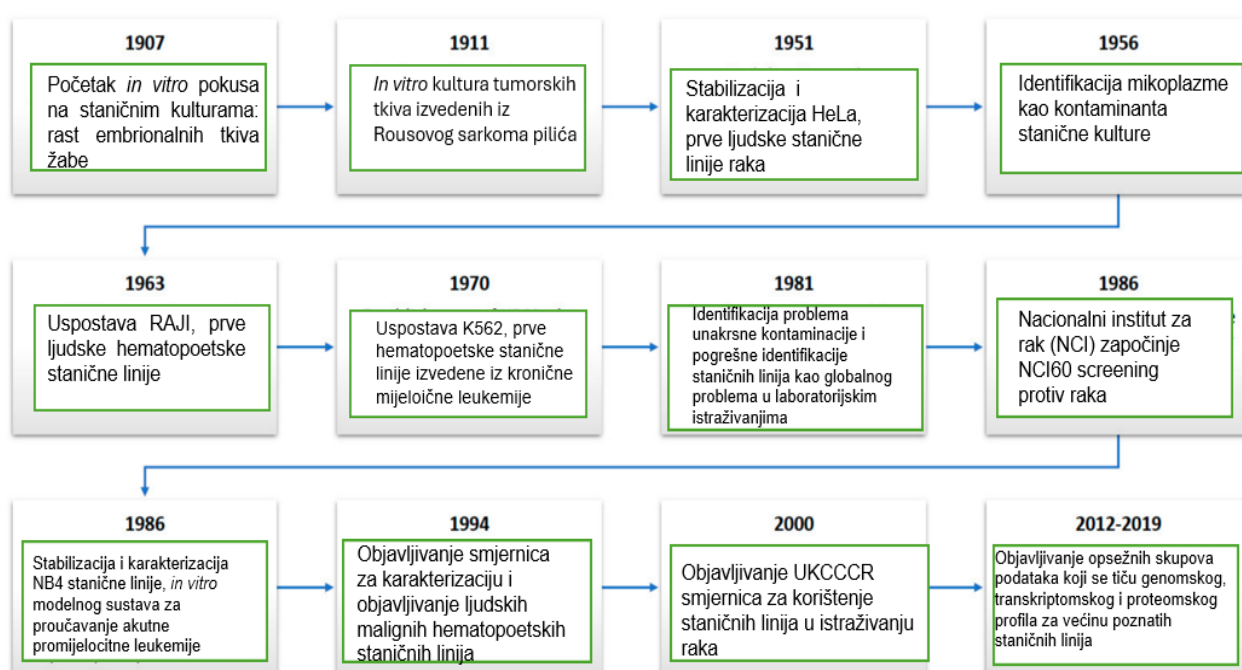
1907

Početak *in vitro* pokusa na staničnim kulturama: rast embrionalnih tkiva žabe

1911

*In vitro* kultura tumorskih tkiva izvedenih iz Rousovog sarkoma pilića

1951

Stabilizacija i karakterizacija HeLa, prve ljudske stanične linije raka

1956

Identifikacija mikoplazme kao kontaminanta stanične kulture

1963

Uspostava RAJI, prve ljudske hematopoetske stanične linije

1970

Uspostava K562, prve hematopoetske stanične linije izvedene iz kronične mijeloične leukemije

1981

Identifikacija problema unakrsne kontaminacije i pogrešne identifikacije staničnih linija kao globalnog problema u laboratorijskim istraživanjima

1986

Nacionalni institut za rak (NCI) započinje NCI60 screening protiv raka

1986

Stabilizacija i karakterizacija NB4 stanične linije, *in vitro* modelnog sustava za proučavanje akutne promijelocitne leukemije

1994

Objavljivanje smjernica za karakterizaciju i objavljivanje ljudskih malignih hematopoetskih staničnih linija

2000

Objavljivanje UKCCCR smjernica za korištenje staničnih linija u istraživanju raka

2012-2019

Objavljivanje opsežnih skupova podataka koji se tiču genomskog, transkriptomskog i proteomskog profila za većinu poznatih staničnih linija